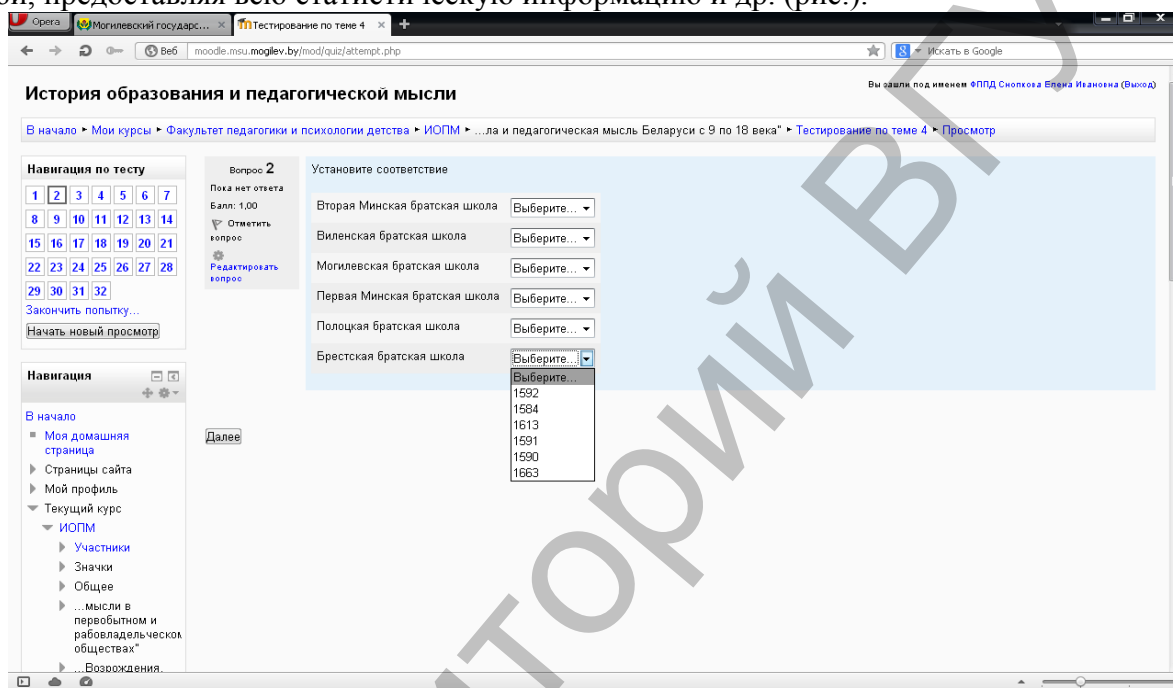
и, предоставляя всю статистическую информацию и др. (рис.).

Opera | Могилевский государс... | Тестирование по теме 4 | +

Веб | moodle.msu.mogilev.by/mod/quiz/attempt.php | Искать в Google

История образования и педагогической мысли

Вы зашли под именем ФППД Сиопкова Елена Ивановна (Выход)

В начало ▸ Мои курсы ▸ Факультет педагогики и психологии детства ▸ ИОПМ ▸ ...ла и педагогическая мысль Беларуси с 9 по 18 века" ▸ Тестирование по теме 4 ▸ Просмотр

Навигация по тесту

| 1 | 2 | 3 | 4 | 5 | 6 | 7 |
|---|---|---|---|---|---|---|
| 8 | 9 | 10 | 11 | 12 | 13 | 14 |
| 15 | 16 | 17 | 18 | 19 | 20 | 21 |
| 22 | 23 | 24 | 25 | 26 | 27 | 28 |
| 29 | 30 | 31 | 32 | | | |

Закончить попытку...

Начать новый просмотр

Вопрос 2
Пока нет ответа
Балл: 1,00
Отметить вопрос
Редактировать вопрос

Установите соответствие

| | |
|---|---|
| Вторая Минская братская школа | Выберите... |
| Виленская братская школа | Выберите... |
| Могилевская братская школа | Выберите... |
| Первая Минская братская школа | Выберите... |
| Полоцкая братская школа | Выберите... |
| Брестская братская школа | Выберите... |

Выберите...
1592
1584
1613
1591
1590
1663

Далее

Навигация

В начало
Моя домашняя страница
Страницы сайта
Мой профиль
Текущий курс
ИОПМ
Участники
Значки
Общее
...мысли в первобытном и рабовладельческом обществах"
...Возрождения.

Репозиторий ВГУ